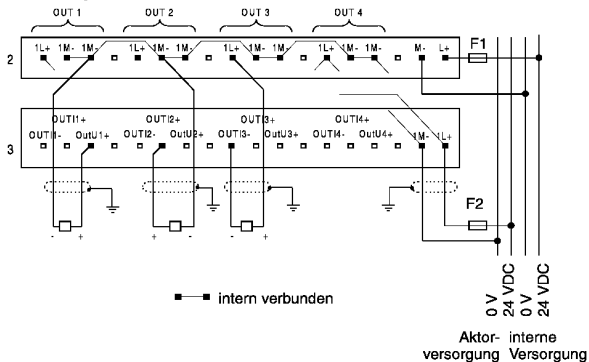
OUT 1
OUT 2
OUT 3
OUT 4

2
1L+ 1M- 1M-
1L+ 1M- 1M-
1L+ 1M- 1M-
1L+ 1M- 1M-
M- L+
F1

3
OUTI1+
OUTI1- OutU1+
OUTI2+
OUTI2- OutU2+
OUTI3+
OUTI3- OutU3+
OUTI4+
OUTI4- OutU4+
1M- 1L+

- +
+ -
- +

F2

intern verbunden

0 V
24 VDC
0 V
24 VDC

Aktorversorgung
interne Versorgung